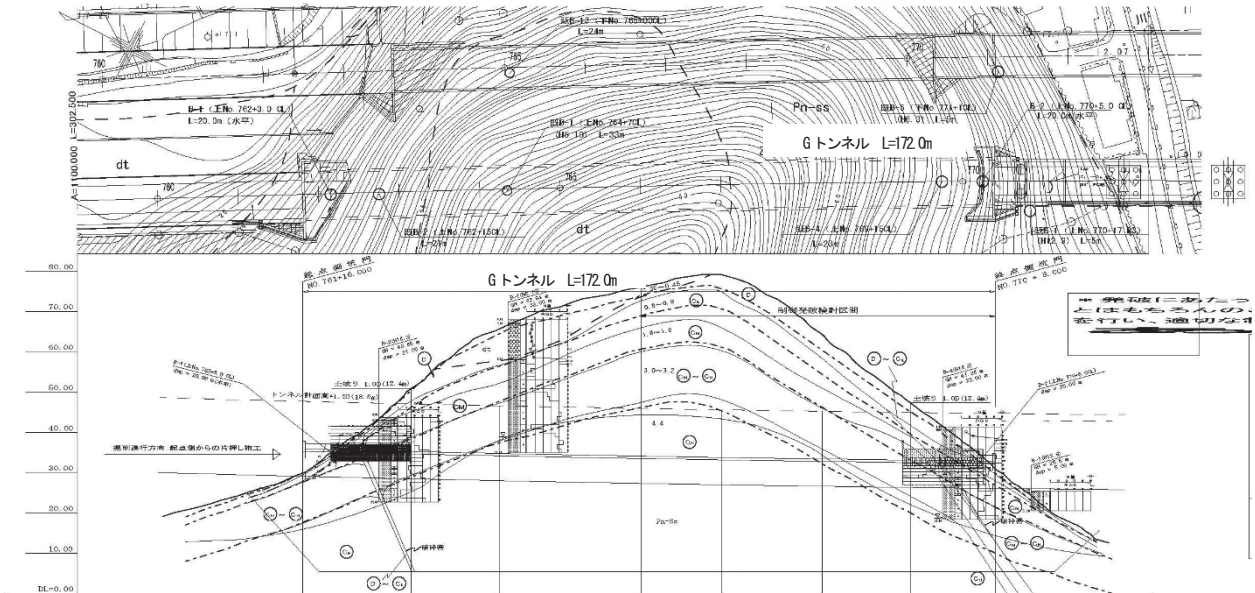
A=1100.000 L=302.500

780

B-1 (上No. 762+3.0 CL)
L=20.0m (水平)

dt

780

785

B-12 (下No. 765+0.0CL)
L=24m

Pn-ss

B-1 (上No. 764+7CL)
L=33m

B-5 (下No. 771+10L)

B-2 (上No. 770+5.0 CL)
L=20.0m (水平)

G トンネル L=172.0m

785

dt

B-2 (上No. 762+15CL)
L=20m

B-4 (上No. 764+15CL)
L=20m

B-7 (上No. 770+17.5)
L=5m

770

2.07

80.00

70.00

60.00

50.00

40.00

30.00

20.00

10.00

DL=-0.00

起点側坑門
NO. 761+16.000

G トンネル L=172.0m

終点側坑門
NO. 770 + 8.000

0.3~0.45

0.6~0.8

1.8~1.8

3.0~3.2

4.4

制限発破検討区間

※ 発破にあたっ
とはもちろんの
を行い、適切な

土被り 1.00 (12.4m)

トンネル計画高+1.50 (18.6m)

土被り 1.00 (12.4m)

掘削進行方向 起点側からの片押し施工

Pn-Ss

D

CM

CM ~ CH

CH

D ~ CH

D ~ CL

CH

CH ~ CH

D

CH